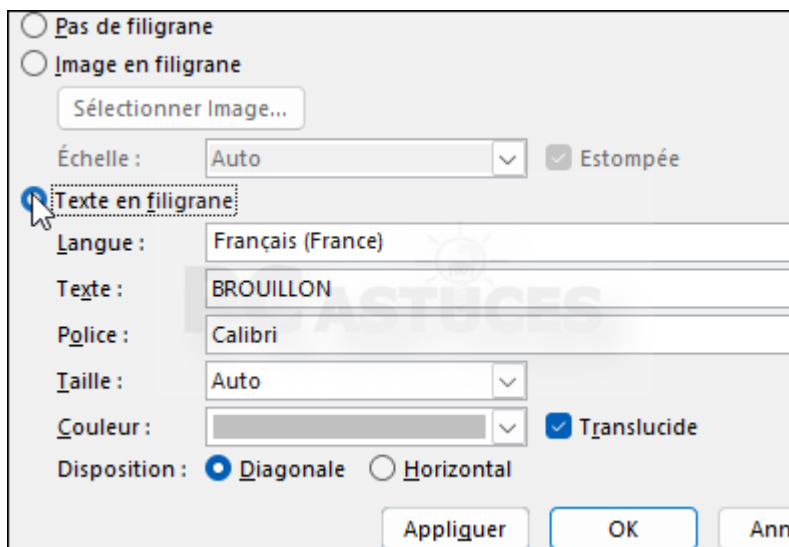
Pas de filigrane
Image en filigrane
Sélectionner Image...
Échelle : Auto
Estompée
Texte en filigrane
Langue : Français (France)
Texte : BROUILLON
Police : Calibri
Taille : Auto
Couleur :
Translucide
Disposition : Diagonale Horizontal
PCASTUCES
Appliquer OK Ann